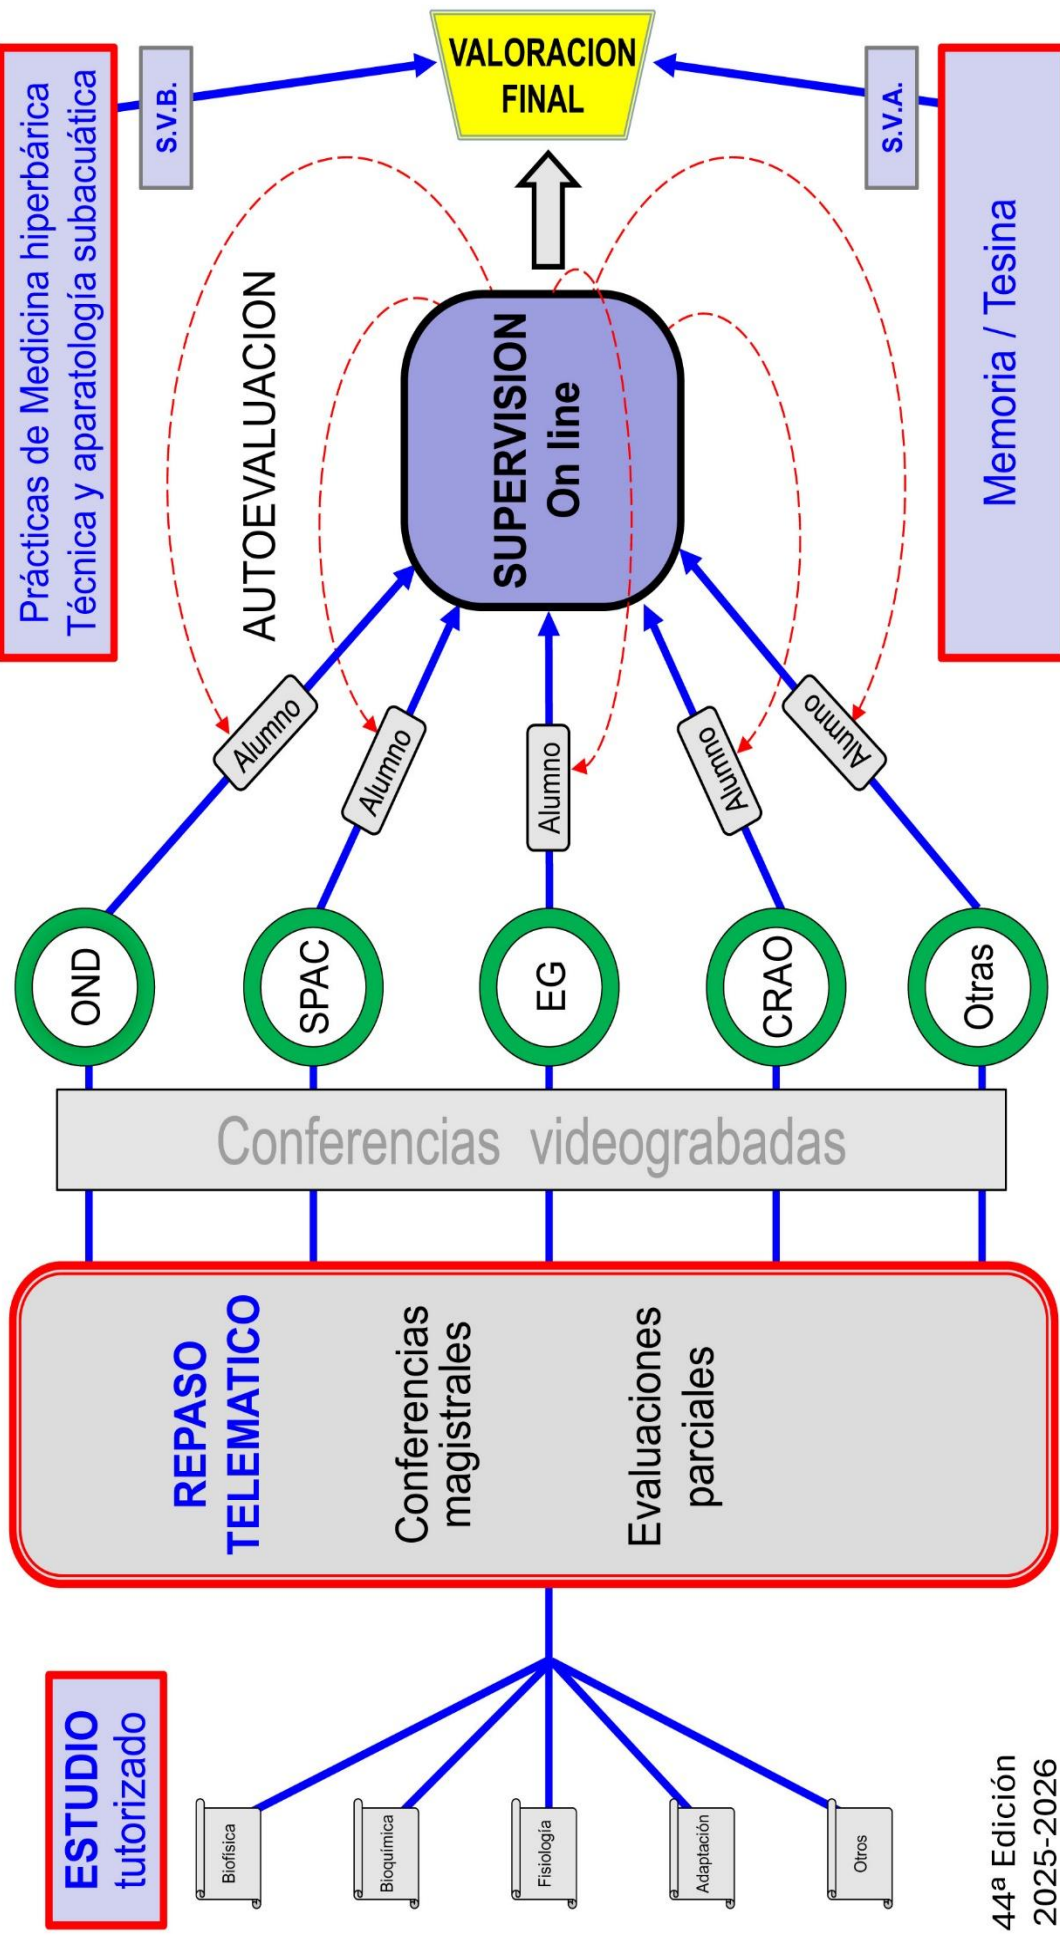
VALORACION FINAL

Prácticas de Medicina hiperbárica
Técnica y aparatología subacuática

S.V.B.

S.V.A.

Memoria / Tesina

AUTOEVALUACION

SUPERVISION
On line

Alumno

Alumno

Alumno

Alumno

Alumno

OND

SPAC

EG

CRAO

Otras

Conferencias videograbadas

REPASO TELEMATICO

Conferencias magistrales

Evaluaciones parciales

ESTUDIO tutorizado

Biofísica

Bioquímica

Fisiología

Adaptación

Otros

44ª Edición
2025-2026